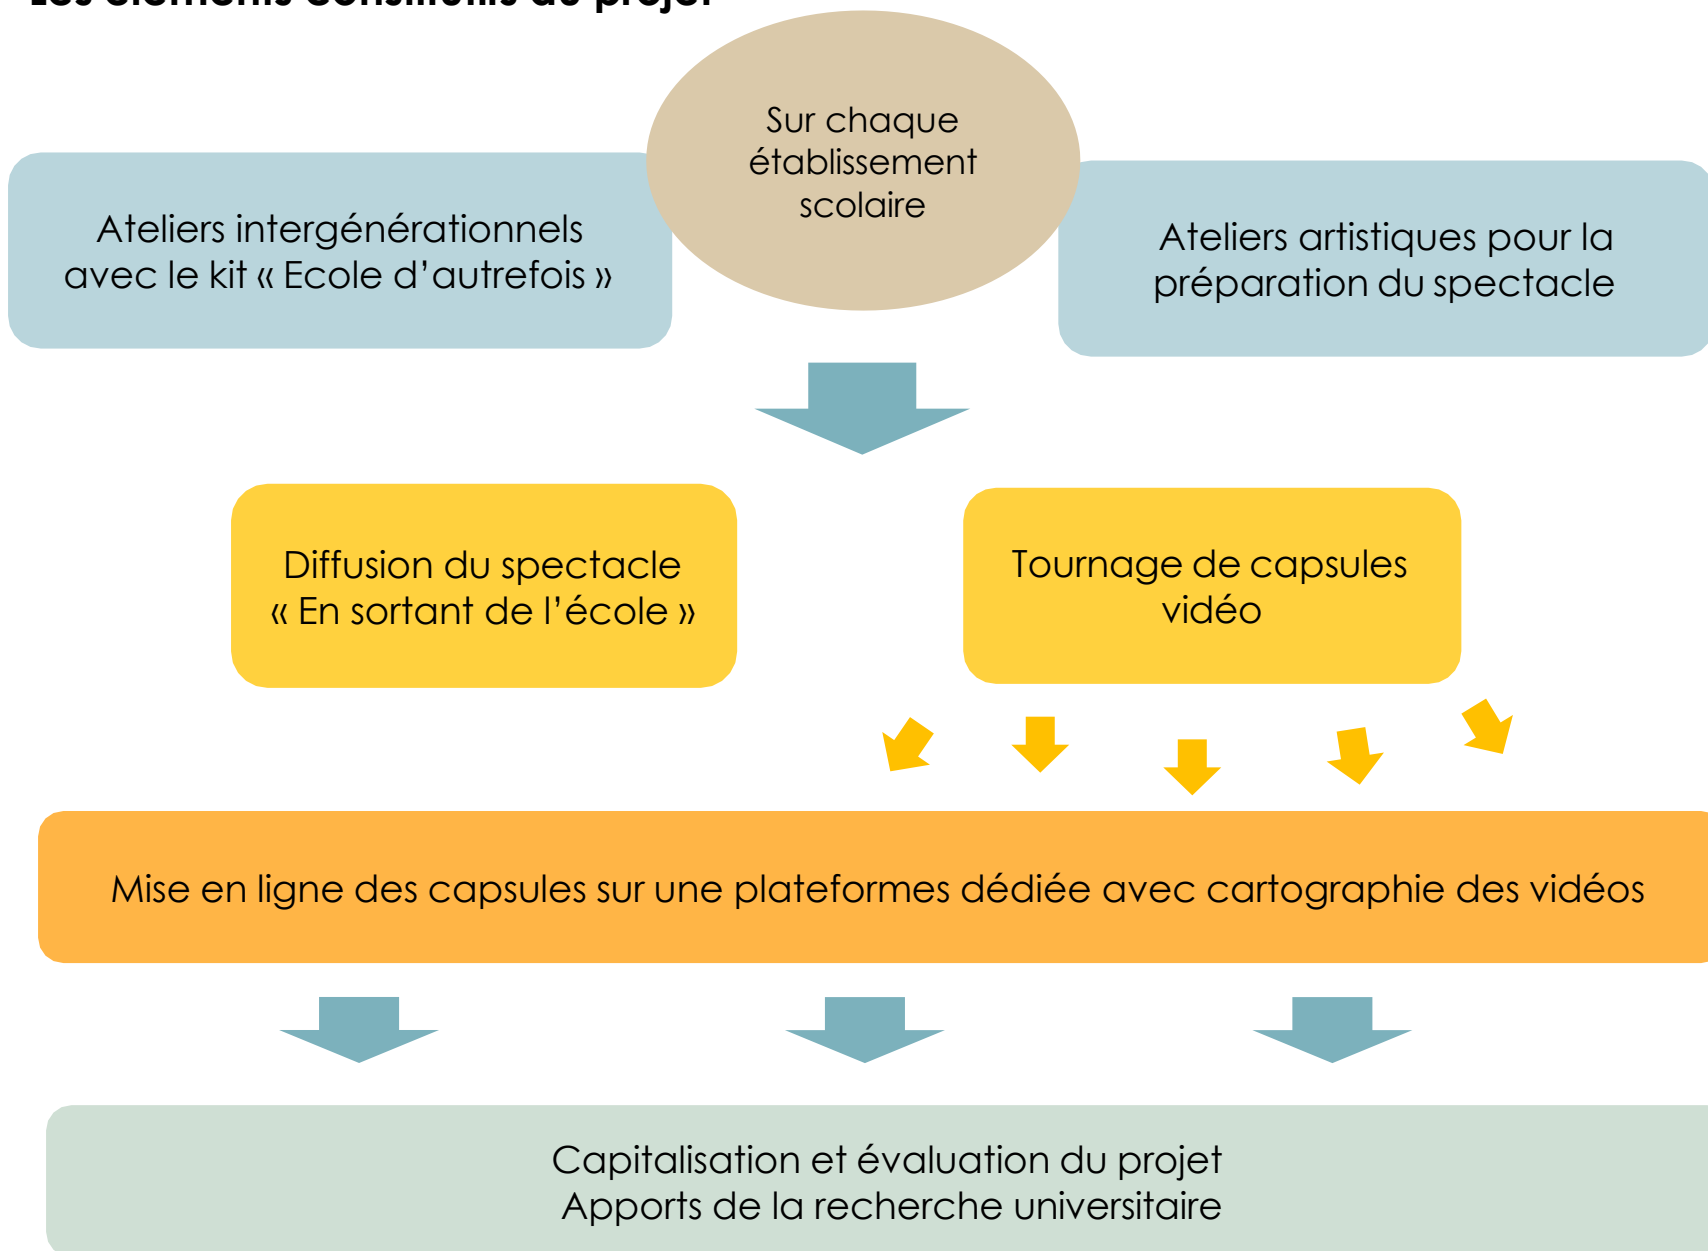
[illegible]

Sur chaque établissement scolaire

Ateliers intergénérationnels avec le kit « Ecole d’autrefois »

Ateliers artistiques pour la préparation du spectacle

Diffusion du spectacle « En sortant de l’école »

Tournage de capsules vidéo

Mise en ligne des capsules sur une plateformes dédiée avec cartographie des vidéos

Capitalisation et évaluation du projet
Apports de la recherche universitaire